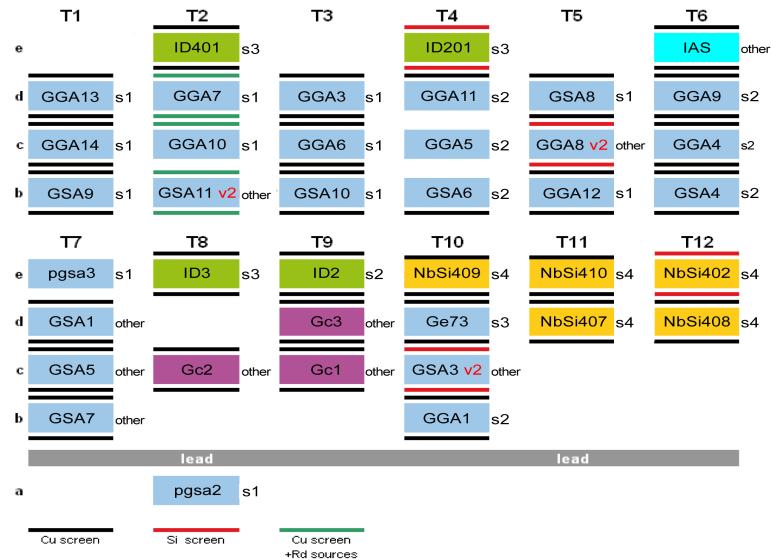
T1 T2 T3 T4 T5 T6

e ID401 s3 ID201 s3 IAS other

d GGA13 s1 GGA7 s1 GGA3 s1 GGA11 s2 GSA8 s1 GGA9 s2

c GGA14 s1 GGA10 s1 GGA6 s1 GGA5 s2 GGA8 v2 other GGA4 s2

b GSA9 s1 GSA11 v2 other GSA10 s1 GSA6 s2 GGA12 s1 GSA4 s2

T7 T8 T9 T10 T11 T12

e pgsa3 s1 ID3 s3 ID2 s2 NbSi409 s4 NbSi410 s4 NbSi402 s4

d GSA1 other Gc3 other Ge73 s3 NbSi407 s4 NbSi408 s4

c GSA5 other Gc2 other Gc1 other GSA3 v2 other

b GSA7 other GGA1 s2

lead lead

a pgsa2 s1

Cu screen Si screen Cu screen +Rd sources